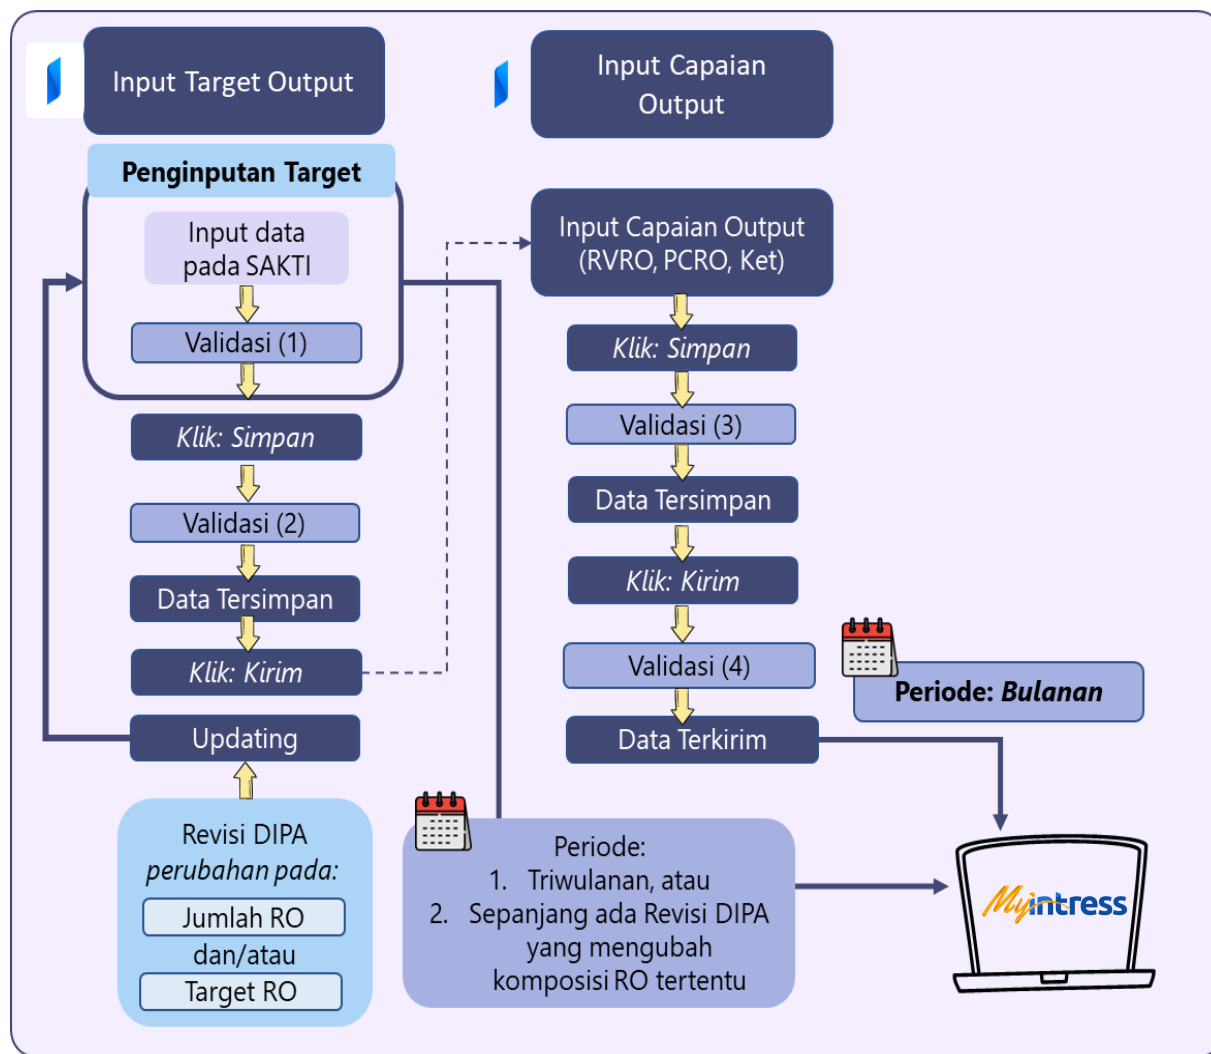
Input Target Output

Input Capaian Output

Penginputan Target

Input data pada SAKTI

Validasi (1)

Klik: Simpan

Validasi (2)

Data Tersimpan

Klik: Kirim

Updating

Revisi DIPA perubahan pada:

Jumlah RO

dan/atau

Target RO

Input Capaian Output (RVRO, PCRO, Ket)

Klik: Simpan

Validasi (3)

Data Tersimpan

Klik: Kirim

Validasi (4)

Data Terkirim

Periode: Bulanan

Periode:
1. Triwulanan, atau
2. Sepanjang ada Revisi DIPA yang mengubah komposisi RO tertentu

Myintress